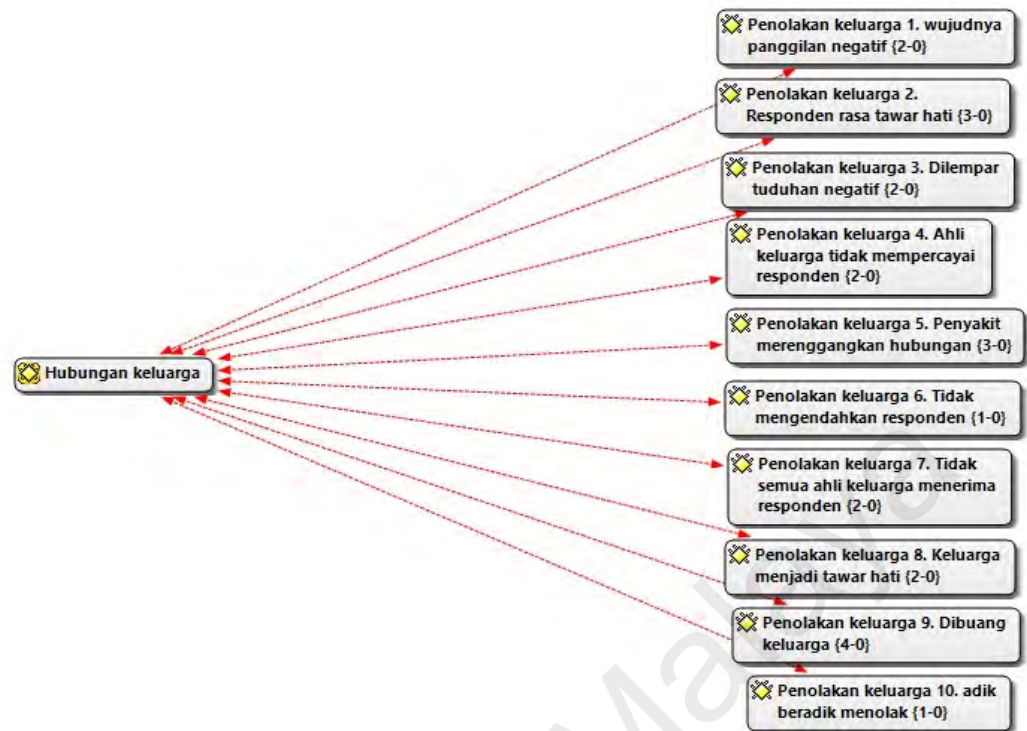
Hubungan keluarga

Penolakan keluarga 1. wujudnya panggilan negatif {2-0}

Penolakan keluarga 2. Responden rasa tawar hati {3-0}

Penolakan keluarga 3. Dilempar tuduhan negatif {2-0}

Penolakan keluarga 4. Ahli keluarga tidak mempercayai responden {2-0}

Penolakan keluarga 5. Penyakit merenggangkan hubungan {3-0}

Penolakan keluarga 6. Tidak mengendahkan responden {1-0}

Penolakan keluarga 7. Tidak semua ahli keluarga menerima responden {2-0}

Penolakan keluarga 8. Keluarga menjadi tawar hati {2-0}

Penolakan keluarga 9. Dibuang keluarga {4-0}

Penolakan keluarga 10. adik beradik menolak {1-0}